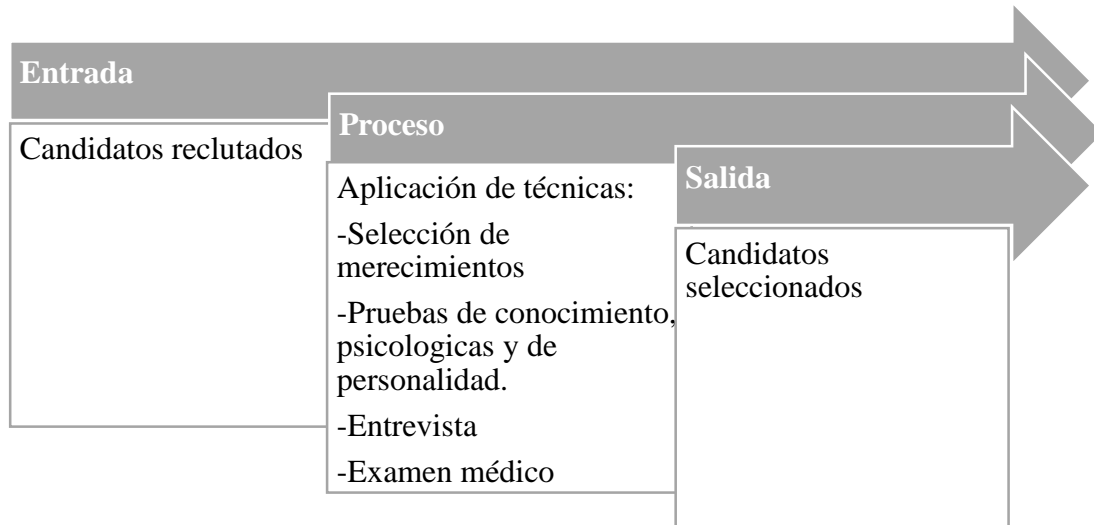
Entrada

Candidatos reclutados

Proceso

Aplicación de técnicas:

-Selección de merecimientos

-Pruebas de conocimiento, psicologicas y de personalidad.

-Entrevista

-Examen médico

Salida

Candidatos seleccionados